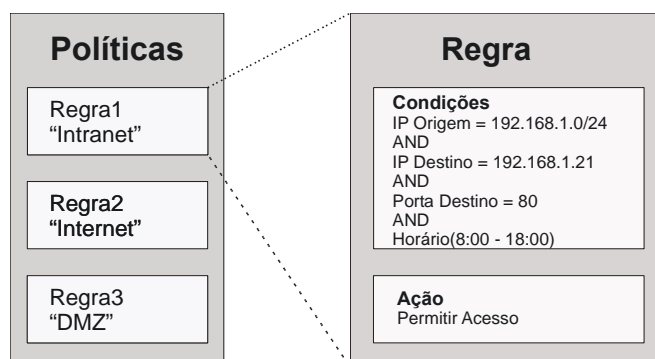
Políticas

Regra1
“Intranet”

Regra2
“Internet”

Regra3
“DMZ”

Regra

Condições
IP Origem = 192.168.1.0/24
AND
IP Destino = 192.168.1.21
AND
Porta Destino = 80
AND
Horário(8:00 - 18:00)

Ação
Permitir Acesso